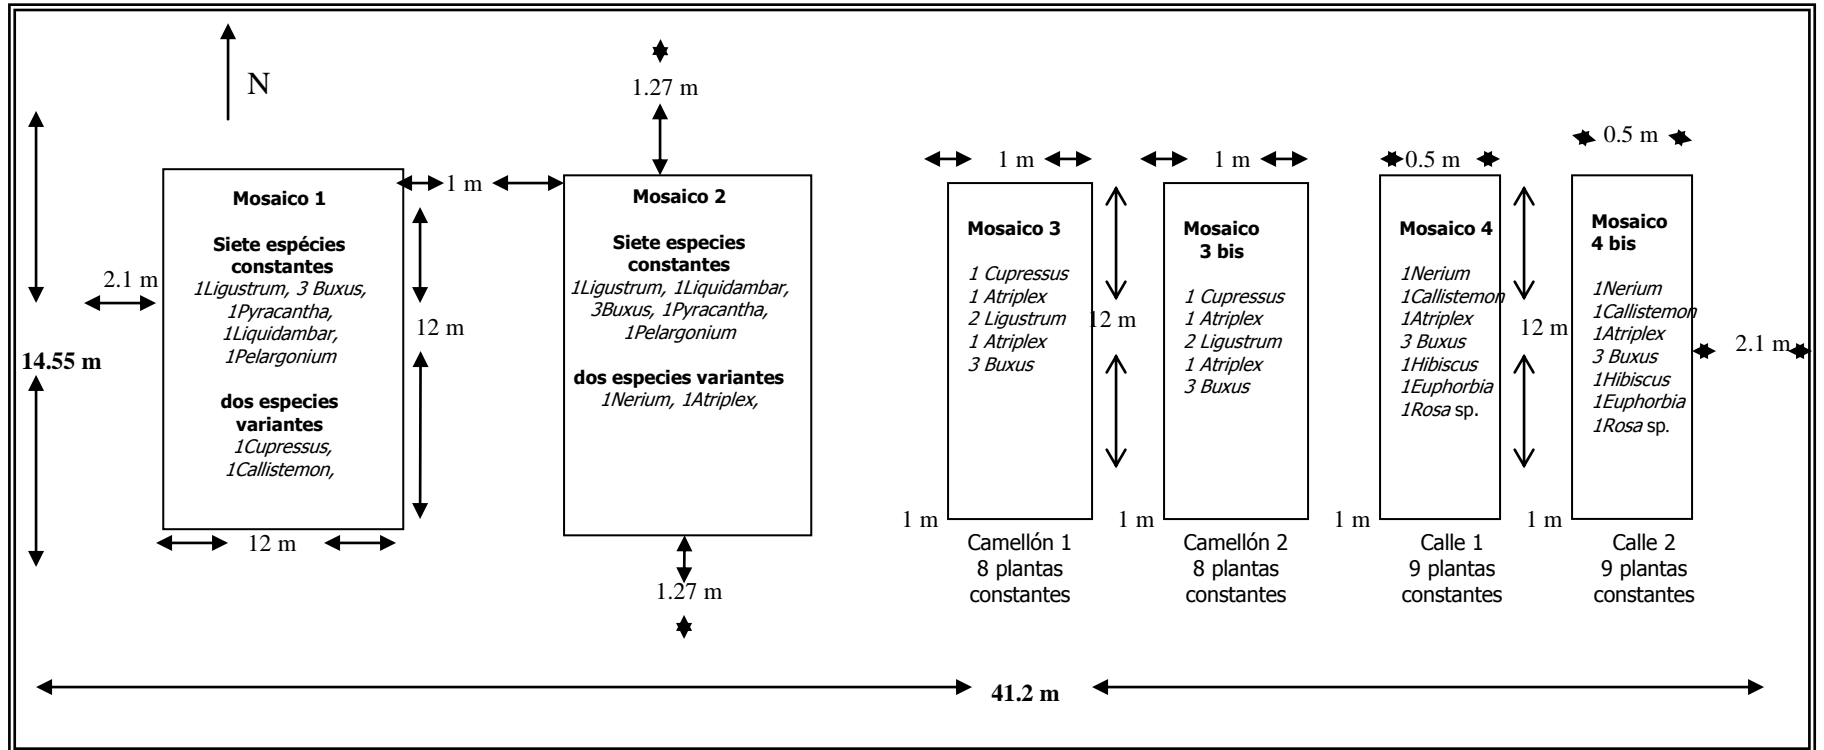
N

1.27 m

14.55 m

2.1 m

Mosaico 1

Siete espécies constantes
1Ligustrum, 3 Buxus, 1Pyracantha, 1Liquidambar, 1Pelargonium

dos especies variantes
1Cupressus, 1Callistemon,

12 m

1 m

12 m

Mosaico 2

Siete especies constantes
1Ligustrum, 1Liquidambar, 3Buxus, 1Pyracantha, 1Pelargonium

dos especies variantes
1Nerium, 1Atriplex,

1.27 m

1 m

Mosaico 3

1 Cupressus
1 Atriplex
2 Ligustrum
1 Atriplex
3 Buxus

12 m

1 m

Camellón 1
8 plantas constantes

1 m

Mosaico 3 bis

1 Cupressus
1 Atriplex
2 Ligustrum
1 Atriplex
3 Buxus

1 m

Camellón 2
8 plantas constantes

0.5 m

Mosaico 4

1Nerium
1Callistemon
1Atriplex
3 Buxus
1Hibiscus
1Euphorbia
1Rosa sp.

12 m

1 m

Calle 1
9 plantas constantes

0.5 m

Mosaico 4 bis

1Nerium
1Callistemon
1Atriplex
3 Buxus
1Hibiscus
1Euphorbia
1Rosa sp.

2.1 m

1 m

Calle 2
9 plantas constantes

41.2 m